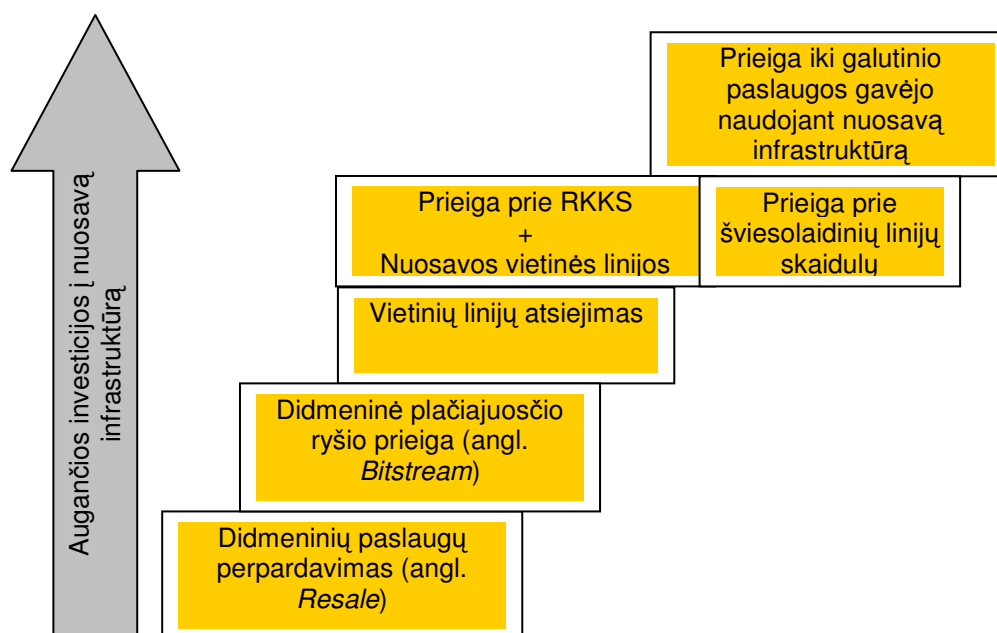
Augančios investicijos į nuosavą infrastruktūrą

Prieiga iki galutinio paslaugos gavėjo naudojant nuosavą infrastruktūrą

Prieiga prie RKKS + Nuosavos vietinės linijos

Prieiga prie šviesolaidinių linijų skaidulų

Vietinių linijų atsiejimas

Didmeninė plačiajuosčio ryšio prieiga (angl. *Bitstream*)

Didmeninių paslaugų perpardavimas (angl. *Resale*)